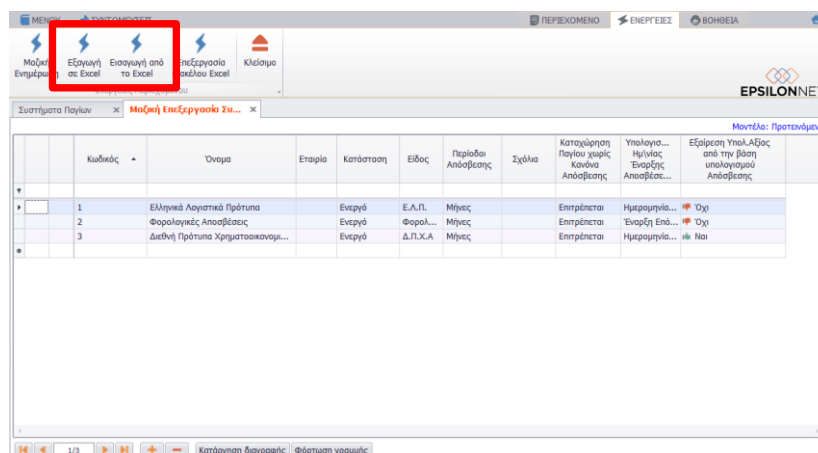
ΜΕΝΟΥ ΣΥΝΤΟΜΕΥΣΕΙΣ
ΠΕΡΙΕΧΟΜΕΝΟ ΕΝΕΡΓΕΙΕΣ ΒΟΗΘΕΙΑ

Μαζική Ενημέρωση
Εξαγωγή σε Excel
Εισαγωγή από το Excel
Επεξεργασία φακέλου Excel
Κλείσιμο
Ενέργειες Περιεχομένου

EPSILONNET

Συστήματα Παγίων ×
Μαζική Επεξεργασία Συ... ×

Μοντέλο: Προτεινόμεν

| | | Κωδικός | Όνομα | Εταιρία | Κατάσταση | Είδος | Περίοδοι Απόσβεσης | Σχόλια | Καταχώρηση Παγίου χωρίς Κανόνα Απόσβεσης | Υπολογισ... Ημ/νίας Έναρξης Αποσβέσ... | Εξαίρεση Υπολ.Αξίας από την βάση υπολογισμού Απόσβεσης |
|---|---|---|---|---|---|---|---|---|---|---|---|
| | | | | | | | | | | | |
| ▸ | | 1 | Ελληνικά Λογιστικά Πρότυπα | | Ενεργό | Ε.Λ.Π. | Μήνες | | Επιτρέπεται | Ημερομηνία... | Όχι |
| | | 2 | Φορολογικές Αποσβέσεις | | Ενεργό | Φορολ... | Μήνες | | Επιτρέπεται | Έναρξη Επό... | Όχι |
| | | 3 | Διεθνή Πρότυπα Χρηματοοικονομι... | | Ενεργό | Δ.Π.Χ.Α | Μήνες | | Επιτρέπεται | Ημερομηνία... | Ναι |

1/3
Κατάργηση διαγραφής
Φόρτωση γραμμής